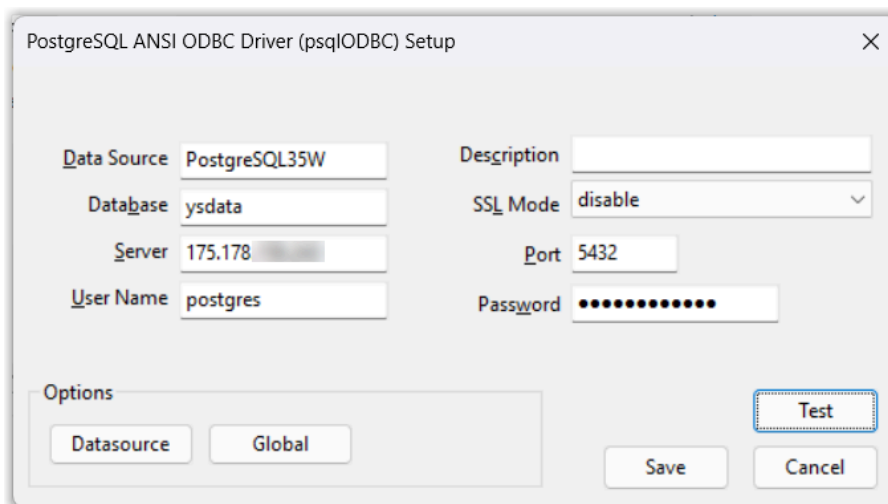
PostgreSQL ANSI ODBC Driver (psqlODBC) Setup

×

Data Source PostgreSQL35W

Database ysdata

Server 175.178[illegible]

User Name postgres

Description

SSL Mode disable

Port 5432

Password ●●●●●●●●●●●●

Options

Datasource

Global

Test

Save

Cancel